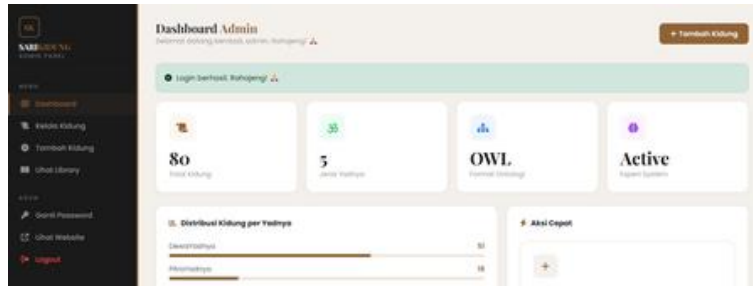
SARIKIDUNG
ADMIN PANEL

MENU
Dashboard
Kelola Kidung
Tambah Kidung
Lihat Library

AKUN
Ganti Password
Lihat Website
Logout

Dashboard Admin
Selamat datang kembali, admin, Rahajeng!

+ Tambah Kidung

Login berhasil. Rahajeng!

80
Total Kidung

5
Jenis Yadnya

OWL
Format Ontologi

Active
Expert System

Distribusi Kidung per Yadnya

Dewa Yadnya 51

Pitra Yadnya 18

Aksi Cepat

+